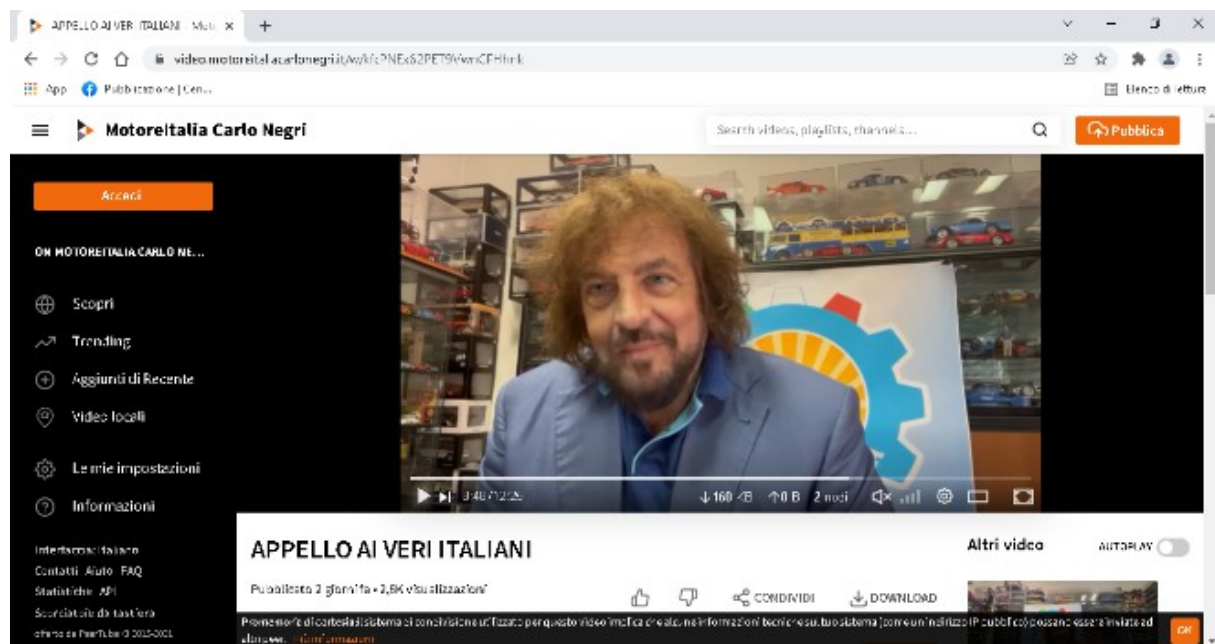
APPELLO AI VERI ITALIANI - Moto ×
video.motoreitaliacarlonegri.it/w/kfc?NEx62PET9VwnCFHhrk
App Pubblicazione | Cen...
Elenco di lettura

Motoreitalia Carlo Negri
Search videos, playlists, channels...
Pubblica

Accedi
ON MOTOREITALIA CARLO NE...
Scopri
Trending
Aggiunti di Recente
Video locali
Le mie impostazioni
Informazioni

Interfaccia: Italiano
Contatti Aiuto FAQ
Statistiche API
Scorciatoie da tastiera
offerto da PeerTube © 2015-2021

8:48 / 12:25
↓160 kB ↑0 B 2 nodi

APPELLO AI VERI ITALIANI
Pubblicato 2 giorni fa • 2,8K visualizzazioni
CONDIVIDI
DOWNLOAD
Altri video
AUTOPLAY

Promemoria di cortesia: il sistema di condivisione utilizzato per questo video implica che alcune informazioni tecniche sul tuo sistema (come un indirizzo IP pubblico) possano essere inviate ad altri peer. Più informazioni
OK